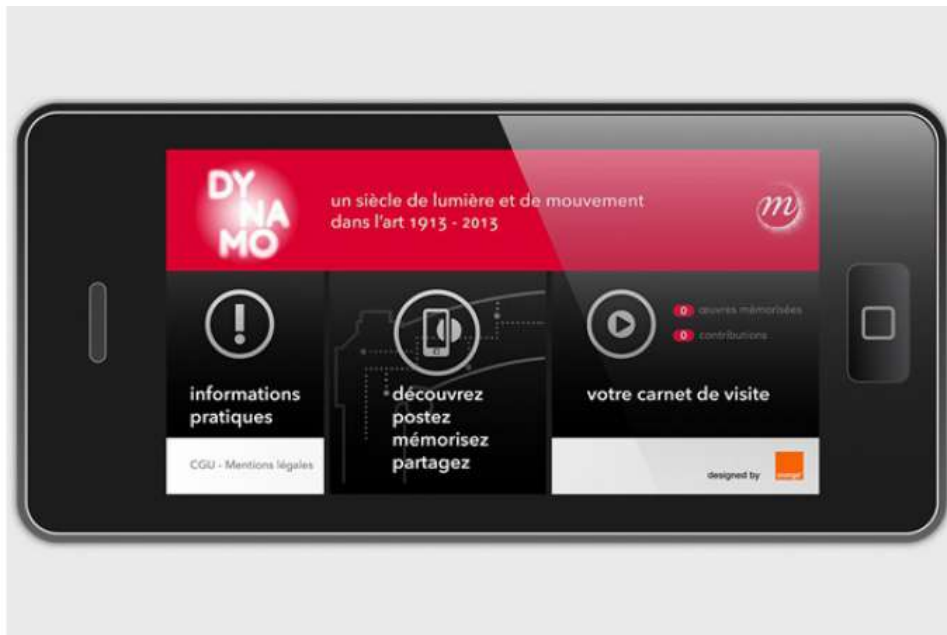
DY NA MO

un siècle de lumière et de mouvement dans l'art 1913 - 2013

m

informations pratiques

CGU - Mentions légales

découvrez
postez
mémorisez
partagez

0 œuvres mémorisées

0 contributions

votre carnet de visite

designed by orange